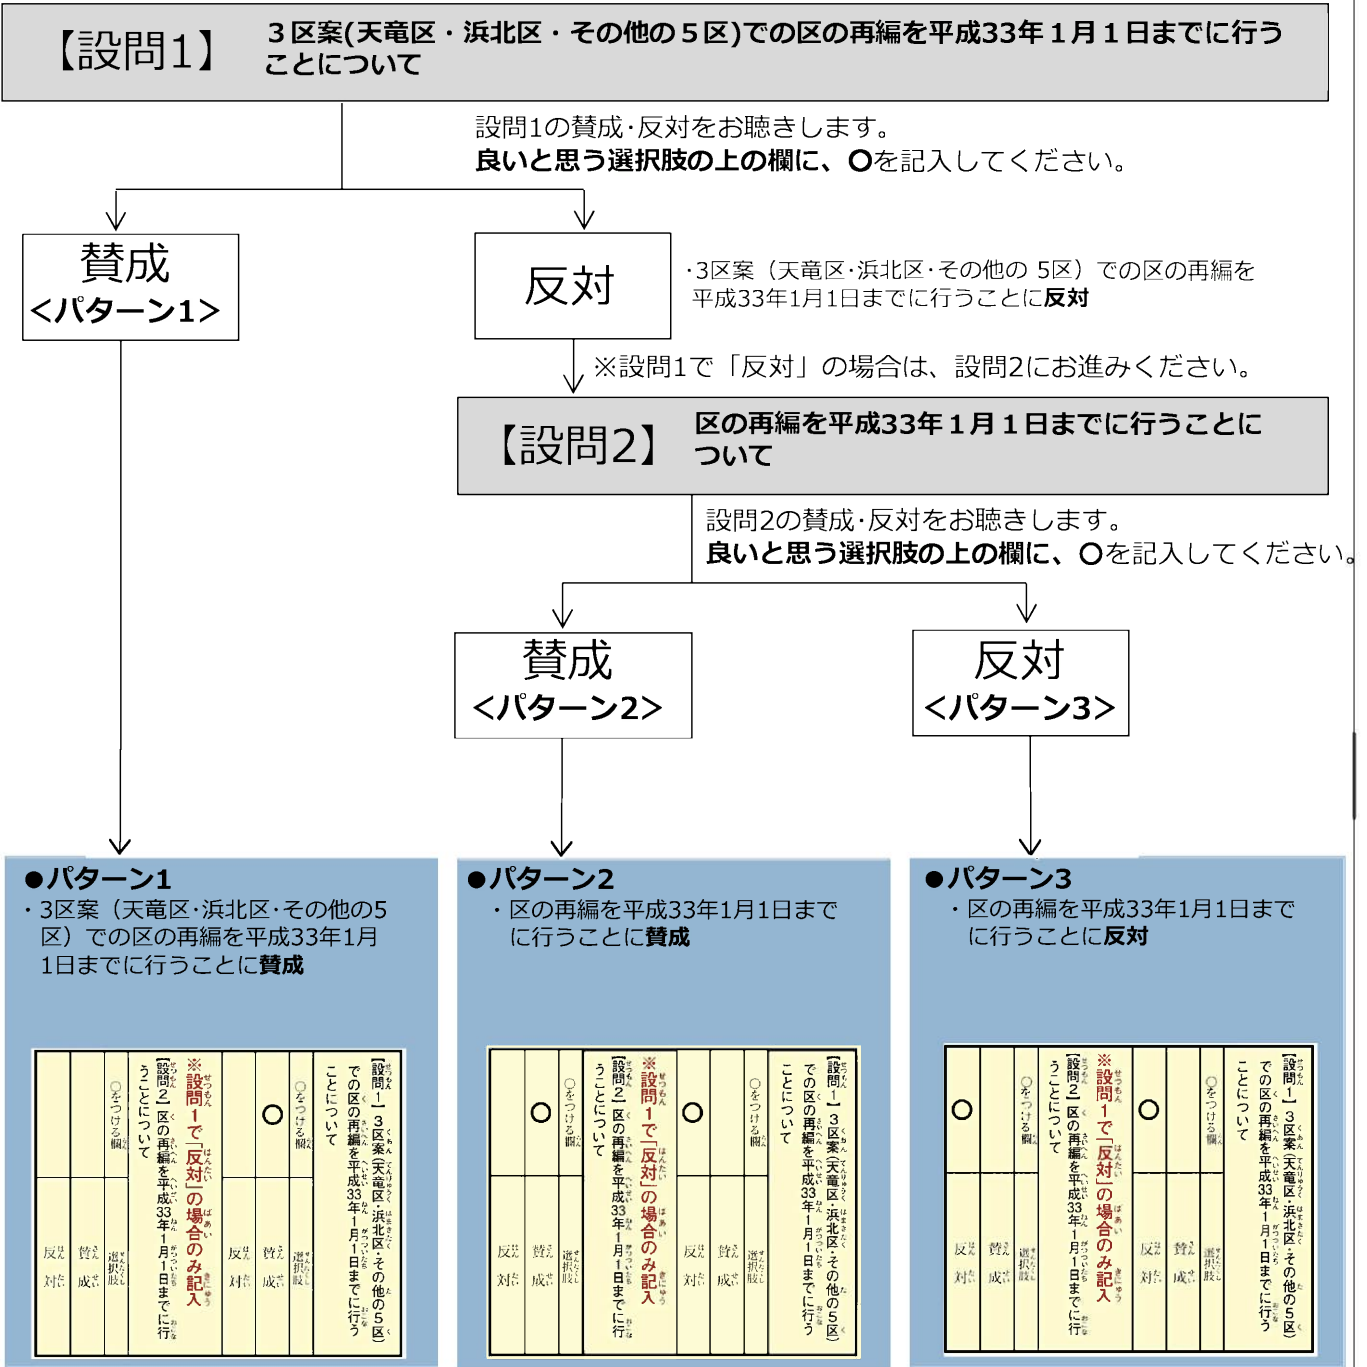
【設問1】 ３区案(天竜区・浜北区・その他の５区)での区の再編を平成33年１月１日までに行うことについて

設問1の賛成･反対をお聴きします。
良いと思う選択肢の上の欄に、○を記入してください。

賛成
<パターン1>

反対

･3区案（天竜区･浜北区･その他の 5区）での区の再編を平成33年1月1日までに行うことに反対

※設問1で「反対」の場合は、設問2にお進みください。

【設問2】 区の再編を平成33年１月１日までに行うことについて

設問2の賛成･反対をお聴きします。
良いと思う選択肢の上の欄に、○を記入してください。

賛成
<パターン2>

反対
<パターン3>

●パターン1
・3区案（天竜区･浜北区･その他の5区）での区の再編を平成33年1月1日までに行うことに賛成

【設問1】３区案（天竜区・浜北区・その他の５区）での区の再編を平成33年1月1日までに行うことについて
○をつける欄
○
選択肢
賛成
反対
※設問1で「反対」の場合のみ記入
【設問2】区の再編を平成33年1月1日までに行うことについて
○をつける欄
選択肢
賛成
反対

●パターン2
・区の再編を平成33年1月1日までに行うことに賛成

【設問1】３区案（天竜区・浜北区・その他の５区）での区の再編を平成33年1月1日までに行うことについて
○をつける欄
○
選択肢
賛成
反対
※設問1で「反対」の場合のみ記入
【設問2】区の再編を平成33年1月1日までに行うことについて
○をつける欄
○
選択肢
賛成
反対

●パターン3
・区の再編を平成33年1月1日までに行うことに反対

【設問1】３区案（天竜区・浜北区・その他の５区）での区の再編を平成33年1月1日までに行うことについて
○をつける欄
○
選択肢
賛成
反対
※設問1で「反対」の場合のみ記入
【設問2】区の再編を平成33年1月1日までに行うことについて
○をつける欄
○
選択肢
賛成
反対